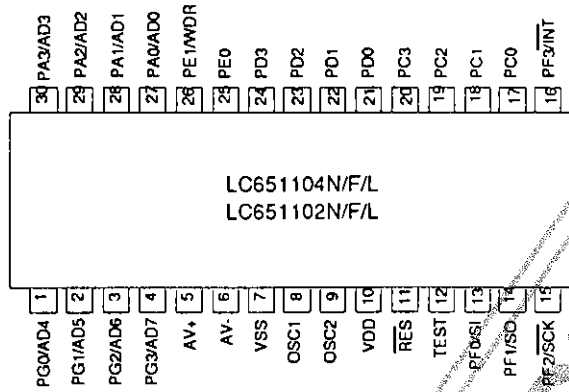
PA3/AD3
30
PA2/AD2
29
PA1/AD1
28
PA0/AD0
27
PE1/WDR
26
PE0
25
PD3
24
PD2
23
PD1
22
PD0
21
PC3
20
PC2
19
PC1
18
PC0
17
PF3/$\overline{INT}$
16

LC651104N/F/L
LC651102N/F/L

1
PG0/AD4
2
PG1/AD5
3
PG2/AD6
4
PG3/AD7
5
AV+
6
AV-
7
VSS
8
OSC1
9
OSC2
10
VDD
11
$\overline{RES}$
12
TEST
13
PF0/SI
14
PF1/SO
15
PF2/$\overline{SCK}$